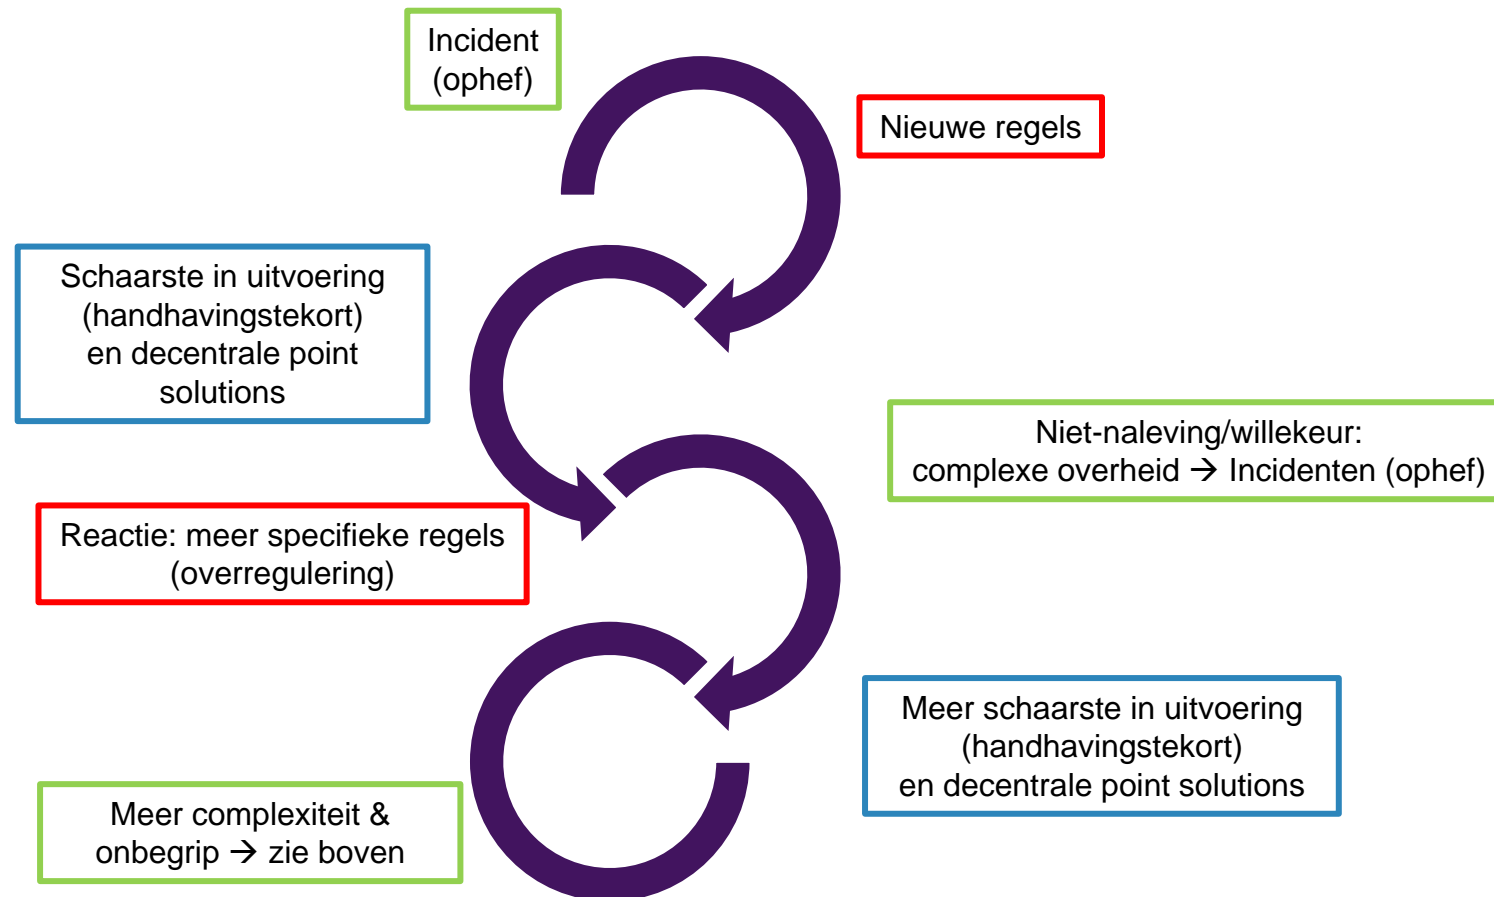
Incident
(ophef)

Nieuwe regels

Schaarste in uitvoering
(handhavingstekort)
en decentrale point
solutions

Niet-naleving/willekeur:
complexe overheid → Incidenten (ophef)

Reactie: meer specifieke regels
(overregulering)

Meer schaarste in uitvoering
(handhavingstekort)
en decentrale point solutions

Meer complexiteit &
onbegrip → zie boven